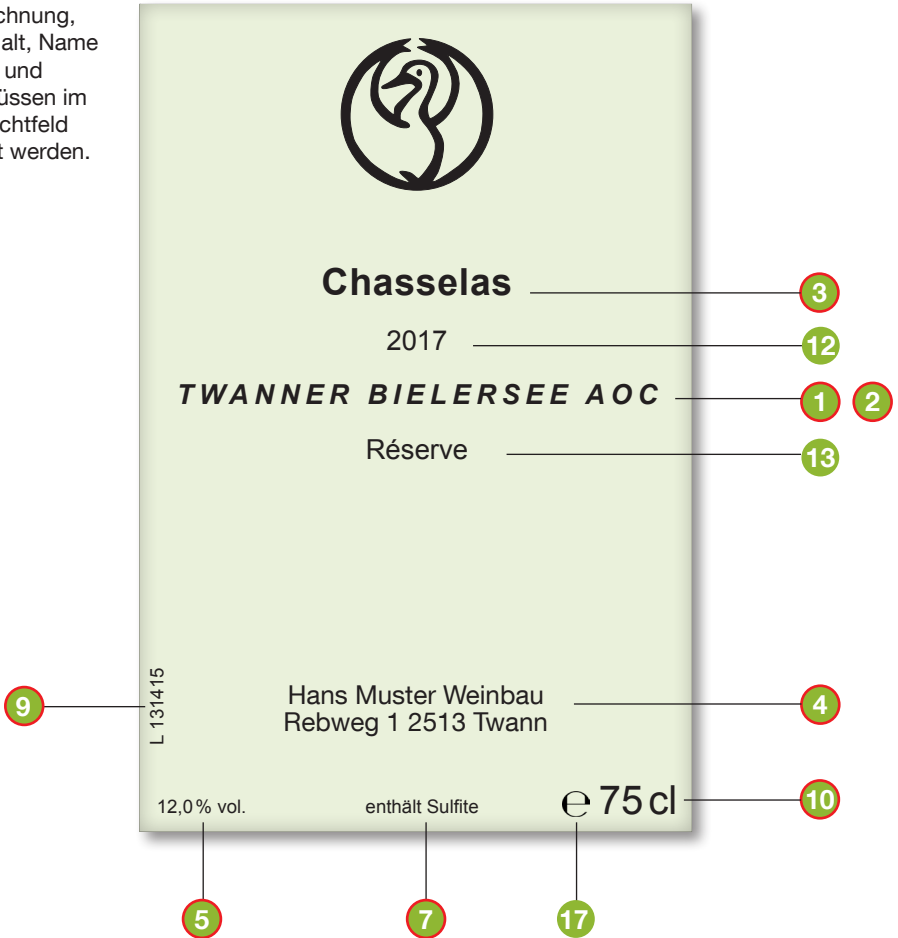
chnung, alt, Name und üssen im chtfeld t werden.

Chasselas

3

2017

12

TWANNER BIELERSEE AOC

1 2

Réserve

13

L 131415

9

Hans Muster Weinbau
Rebweg 1 2513 Twann

4

12,0 % vol.

enthält Sulfite

℮ 75 cl

10

5

7

17